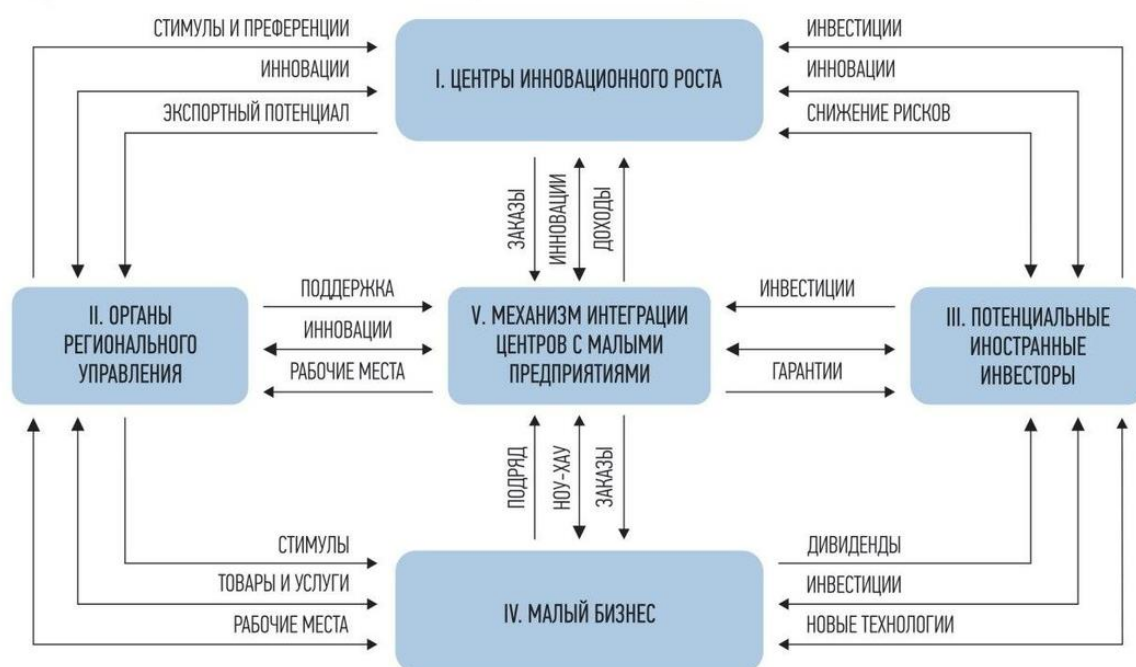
СТИМУЛЫ И ПРЕФЕРЕНЦИИ
ИННОВАЦИИ
ЭКСПОРТНЫЙ ПОТЕНЦИАЛ

I. ЦЕНТРЫ ИННОВАЦИОННОГО РОСТА

ИНВЕСТИЦИИ
ИННОВАЦИИ
СНИЖЕНИЕ РИСКОВ

ЗАКАЗЫ
ИННОВАЦИИ
ДОХОДЫ

II. ОРГАНЫ РЕГИОНАЛЬНОГО УПРАВЛЕНИЯ

ПОДДЕРЖКА
ИННОВАЦИИ
РАБОЧИЕ МЕСТА

V. МЕХАНИЗМ ИНТЕГРАЦИИ ЦЕНТРОВ С МАЛЫМИ ПРЕДПРИЯТИЯМИ

ИНВЕСТИЦИИ
ГАРАНТИИ

III. ПОТЕНЦИАЛЬНЫЕ ИНОСТРАННЫЕ ИНВЕСТОРЫ

ПОДРЯД
НОУ-ХАУ
ЗАКАЗЫ

СТИМУЛЫ
ТОВАРЫ И УСЛУГИ
РАБОЧИЕ МЕСТА

IV. МАЛЫЙ БИЗНЕС

ДИВИДЕНДЫ
ИНВЕСТИЦИИ
НОВЫЕ ТЕХНОЛОГИИ